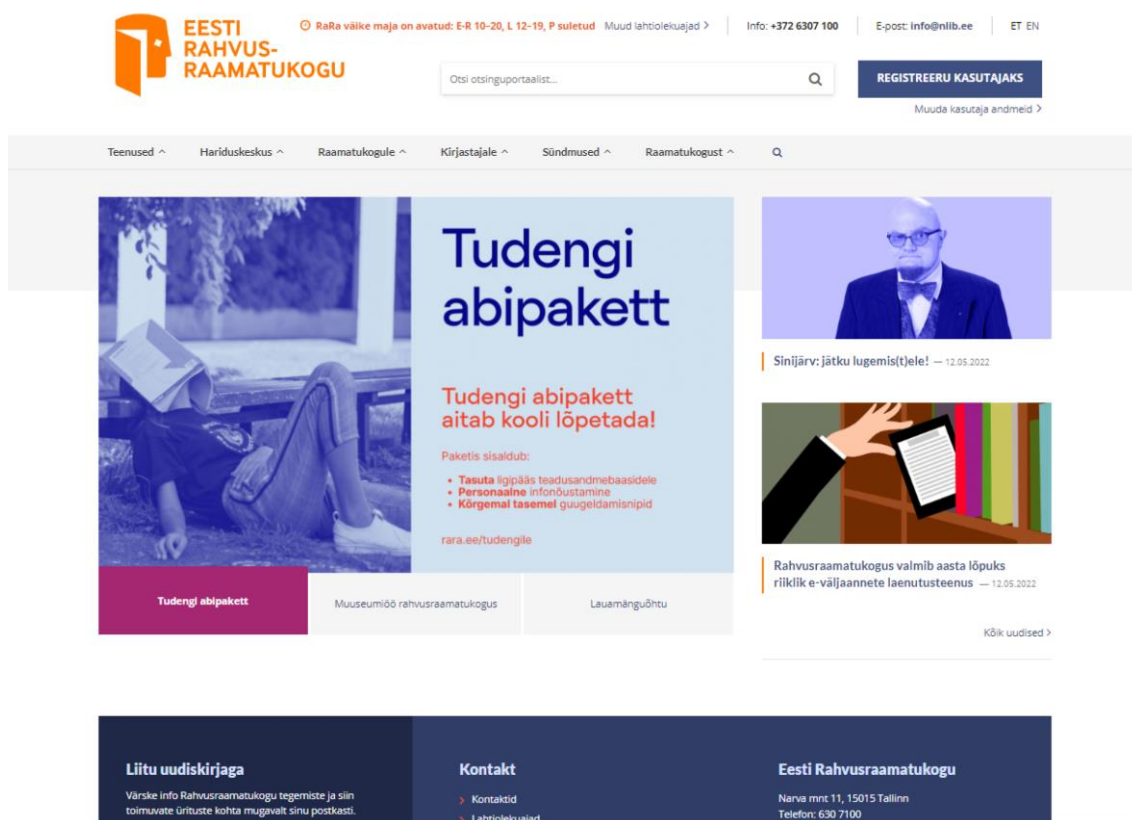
EESTI
RAHVUS-
RAAMATUKOGU

RaRa väike maja on avatud: E-R 10–20, L 12–19, P suletud Muud lahtiolekuajad >

Info: +372 6307 100

E-post: info@nlib.ee

ET EN

Otsi otsinguportaalist...

REGISTREERU KASUTAJAKS

Muuda kasutaja andmeid >

Teenused ^ Hariduskeskus ^ Raamatukogule ^ Kirjastajale ^ Sündmused ^ Raamatukogust ^

Tudengi abipakett

Tudengi abipakett aitab kooli lõpetada!

Paketis sisaldub:

• Tasuta ligipääs teadusandmebaasidele
• Personaalne infonõustamine
• Kõrgemal tasemel guugeldamisnipid

rara.ee/tudengile

Tudengi abipakett

Muuseumiöö rahvusraamatukogus

Lauamänguõhtu

Sinijärv: jätku lugemis(t)ele! — 12.05.2022

Rahvusraamatukogus valmib aasta lõpuks riiklik e-väljaannete laenutusteenus — 12.05.2022

Kõik uudised >

Liitu uudiskirjaga

Värske info Rahvusraamatukogu tegemiste ja siin toimuvate ürituste kohta mugavalt sinu postkasti.

Kontakt

> Kontaktid
> Lahtiolekuajad

Eesti Rahvusraamatukogu

Narva mnt 11, 15015 Tallinn
Telefon: 630 7100